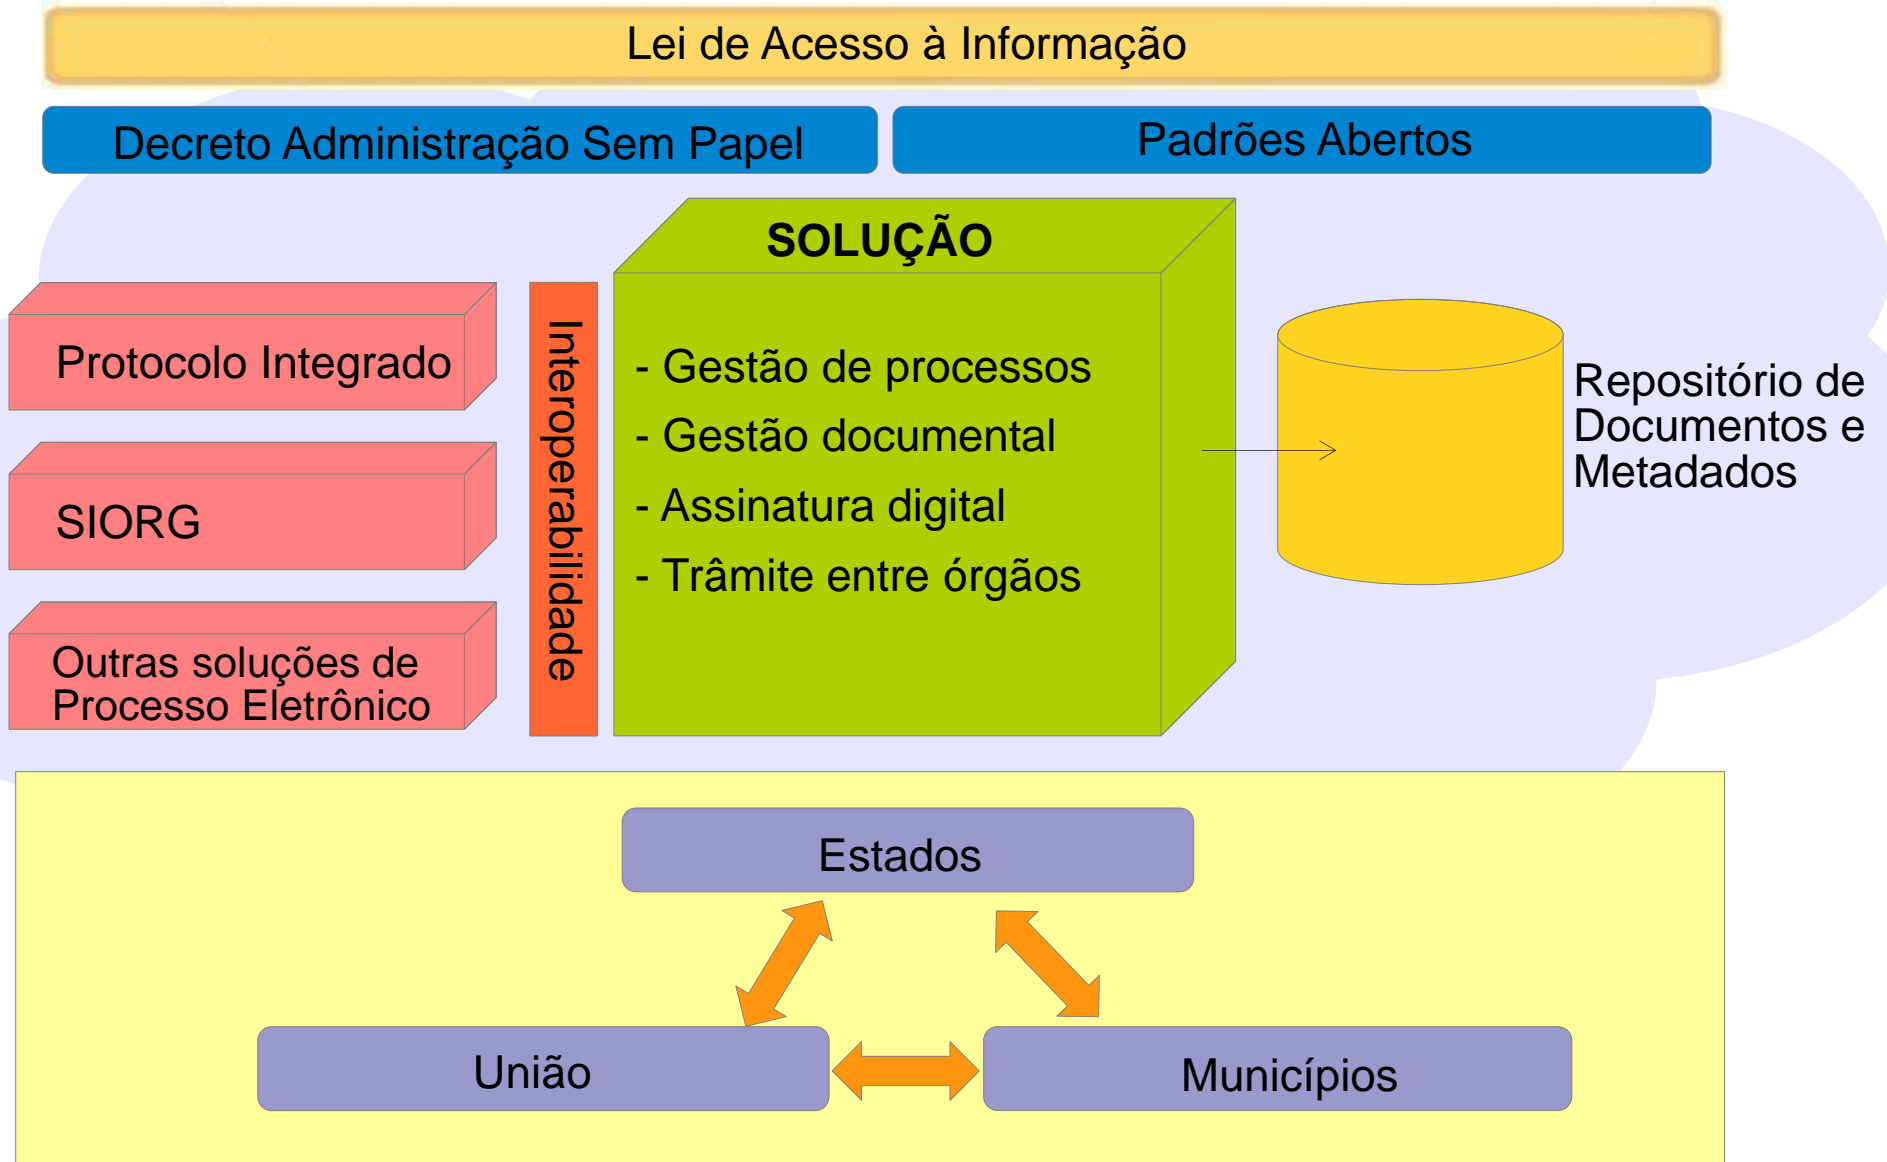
Lei de Acesso à Informação

Decreto Administração Sem Papel

Padrões Abertos

Protocolo Integrado

SIORG

Outras soluções de Processo Eletrônico

Interoperabilidade

SOLUÇÃO

- Gestão de processos
- Gestão documental
- Assinatura digital
- Trâmite entre órgãos

Repositório de Documentos e Metadados

Estados

União

Municípios